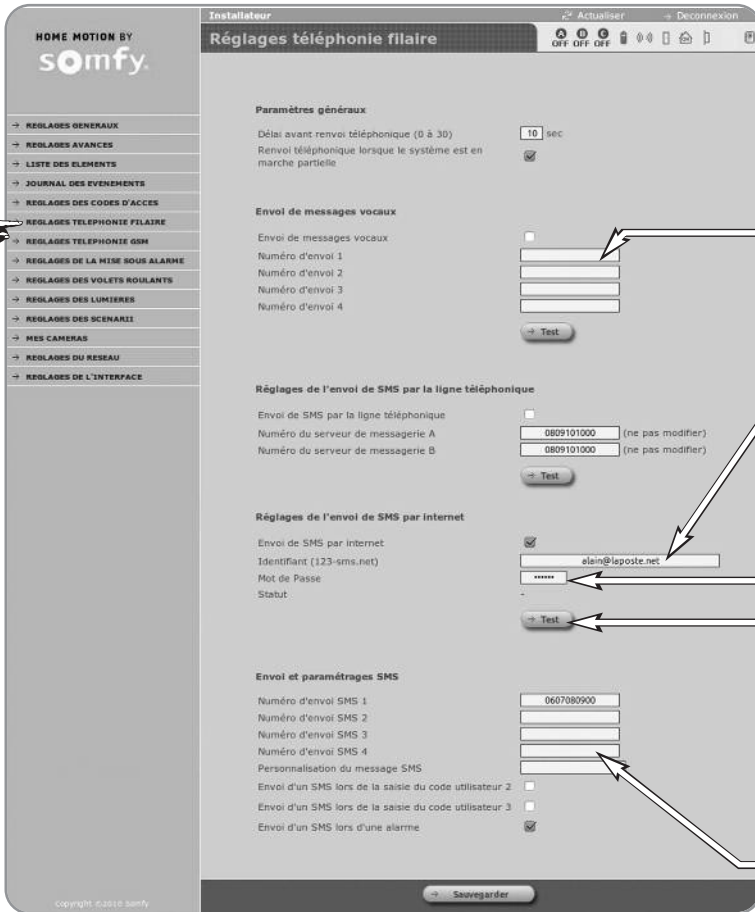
HOME MOTION BY
somfy.

→ REGLAGES GENERAUX
→ REGLAGES AVANCES
→ LISTE DES ELEMENTS
→ JOURNAL DES EVENEMENTS
→ REGLAGES DES CODES D'ACCES
→ REGLAGES TELEPHONIE FILAIRE
→ REGLAGES TELEPHONIE GSM
→ REGLAGES DE LA MISE SOUS ALARME
→ REGLAGES DES VOLETS ROULANTS
→ REGLAGES DES LUMIERES
→ REGLAGES DES SCENARII
→ MES CAMERAS
→ REGLAGES DU RESEAU
→ REGLAGES DE L'INTERFACE

copyright ©2010 Somfy

Installateur
Actualiser
Deconnexion
Réglages téléphonie filaire
A OFF B OFF C OFF

Paramètres généraux

Délai avant renvoi téléphonique (0 à 30) 10 sec
Renvoi téléphonique lorsque le système est en marche partielle

Envoi de messages vocaux

Envoi de messages vocaux
Numéro d'envoi 1
Numéro d'envoi 2
Numéro d'envoi 3
Numéro d'envoi 4
→ Test

Réglages de l'envoi de SMS par la ligne téléphonique

Envoi de SMS par la ligne téléphonique
Numéro du serveur de messagerie A 0809101000 (ne pas modifier)
Numéro du serveur de messagerie B 0809101000 (ne pas modifier)
→ Test

Réglages de l'envoi de SMS par internet

Envoi de SMS par internet
Identifiant (123-sms.net) alain@laposte.net
Mot de Passe ******
Statut -
→ Test

Envoi et paramétrages SMS

Numéro d'envoi SMS 1 0607080900
Numéro d'envoi SMS 2
Numéro d'envoi SMS 3
Numéro d'envoi SMS 4
Personnalisation du message SMS
Envoi d'un SMS lors de la saisie du code utilisateur 2
Envoi d'un SMS lors de la saisie du code utilisateur 3
Envoi d'un SMS lors d'une alarme

→ Sauvegarder